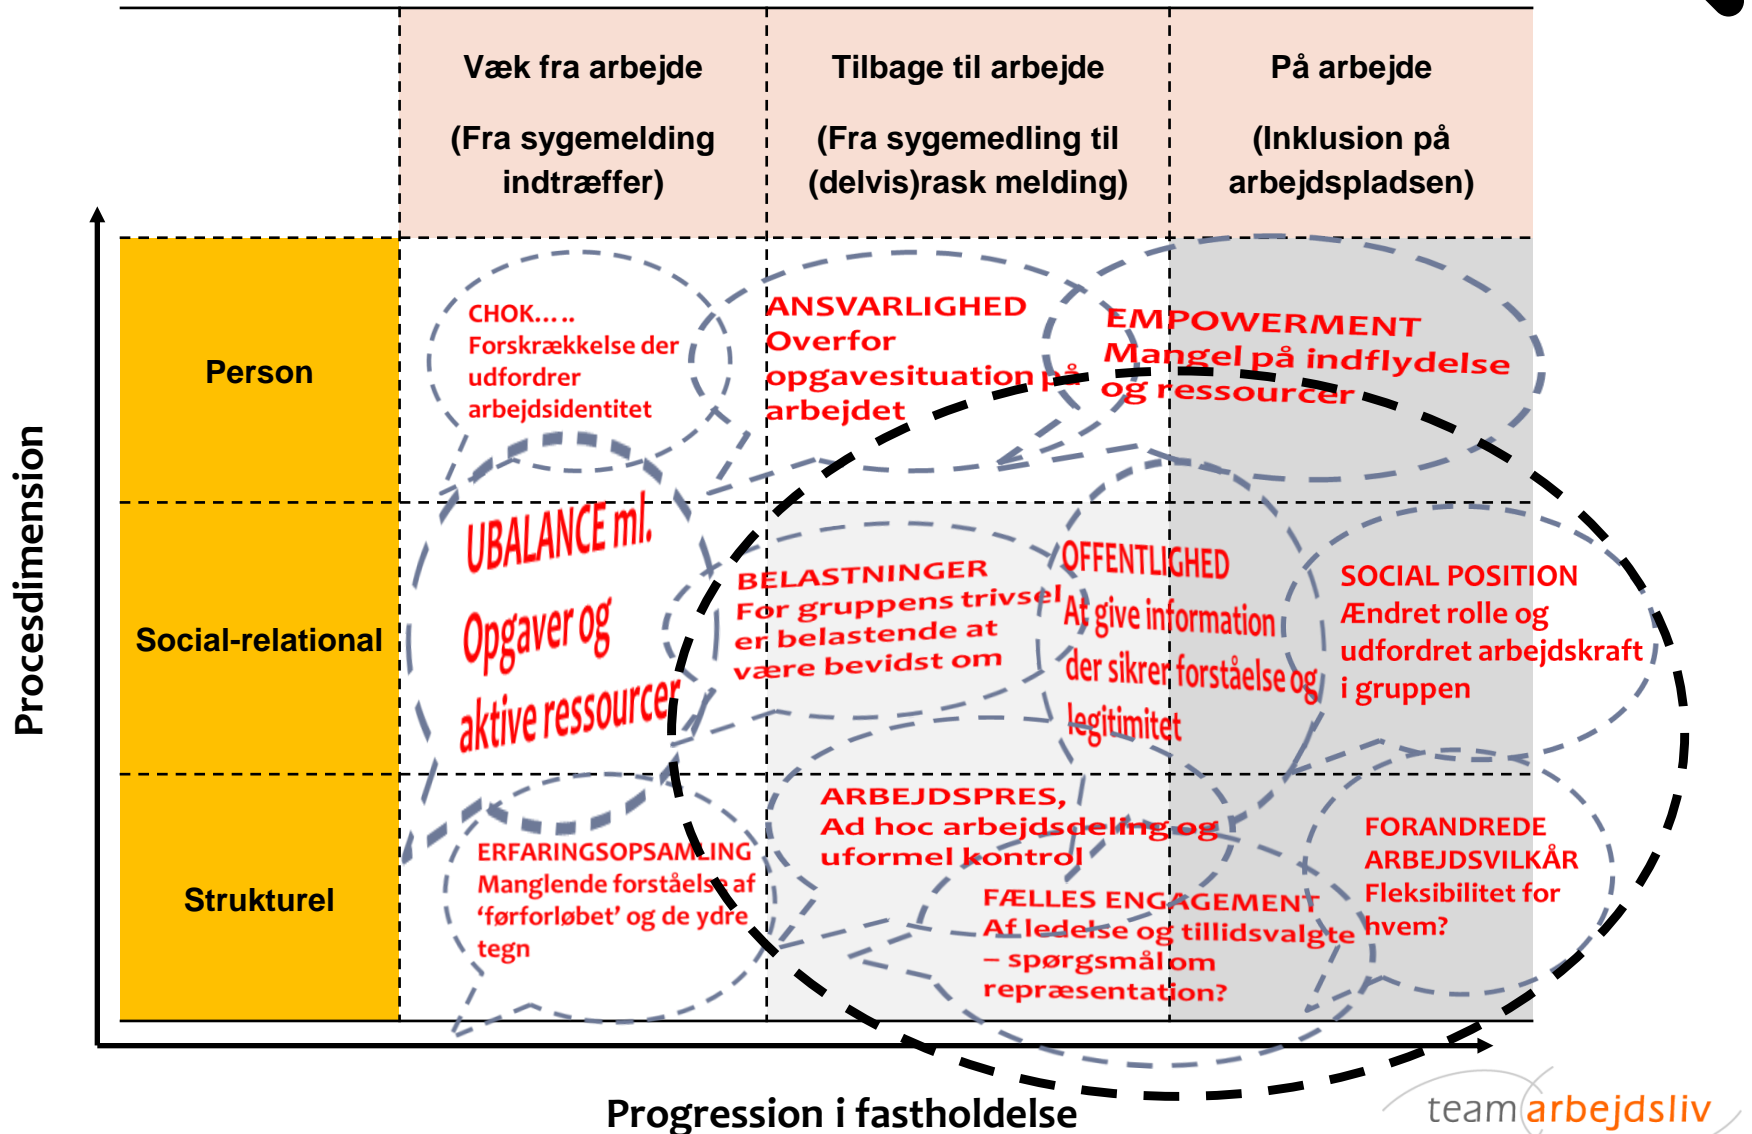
| | Væk fra arbejde (Fra sygemelding indtræffer) | Tilbage til arbejde (Fra sygemedling til (delvis)rask melding) | På arbejde (Inklusion på arbejdspladsen) |
|---|---|---|---|
| Person | CHOK….. Forskrækkelse der udfordrer arbejdsidentitet | ANSVARLIGHED Overfor opgavesituation på arbejdet | EMPOWERMENT Mangel på indflydelse og ressourcer |
| Social-relational | UBALANCE ml. Opgaver og aktive ressourcer | BELASTNINGER For gruppens trivsel er belastende at være bevidst om | OFFENTLIGHED At give information der sikrer forståelse og legitimitet / SOCIAL POSITION Ændret rolle og udfordret arbejdskraft i gruppen |
| Strukturel | ERFARINGSOPSAMLING Manglende forståelse af 'førforløbet' og de ydre tegn | ARBEJDSPRES, Ad hoc arbejdsdeling og uformel kontrol / FÆLLES ENGAGEMENT Af ledelse og tillidsvalgte – spørgsmål om repræsentation? | FORANDREDE ARBEJDSVILKÅR Fleksibilitet for hvem? |

Procesdimension

Progression i fastholdelse

team arbejdsliv